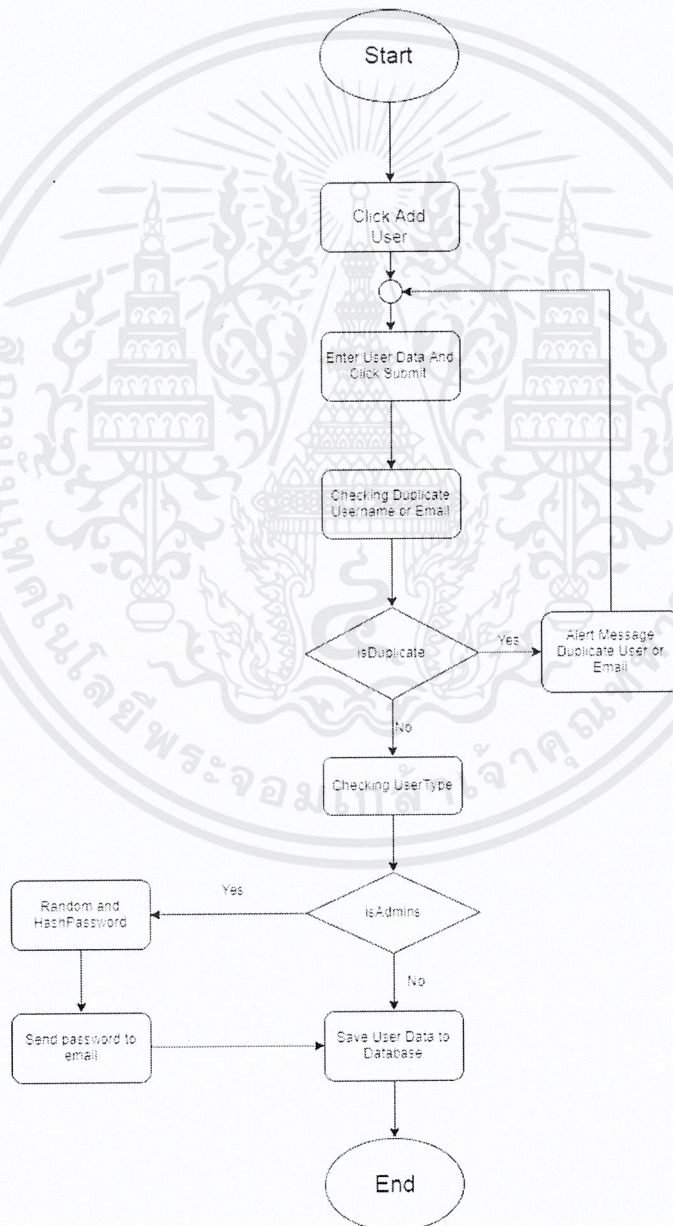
Start

Click Add User

Enter User Data And Click Submit

Checking Duplicate Username or Email

isDuplicate

Yes

Alert Message Duplicate User or Email

No

Checking UserType

Yes

isAdmins

Random and HashPassword

No

Send password to email

Save User Data to Database

End

สถาบันเทคโนโลยีพระจอมเกล้าเจ้าคุณทหาร